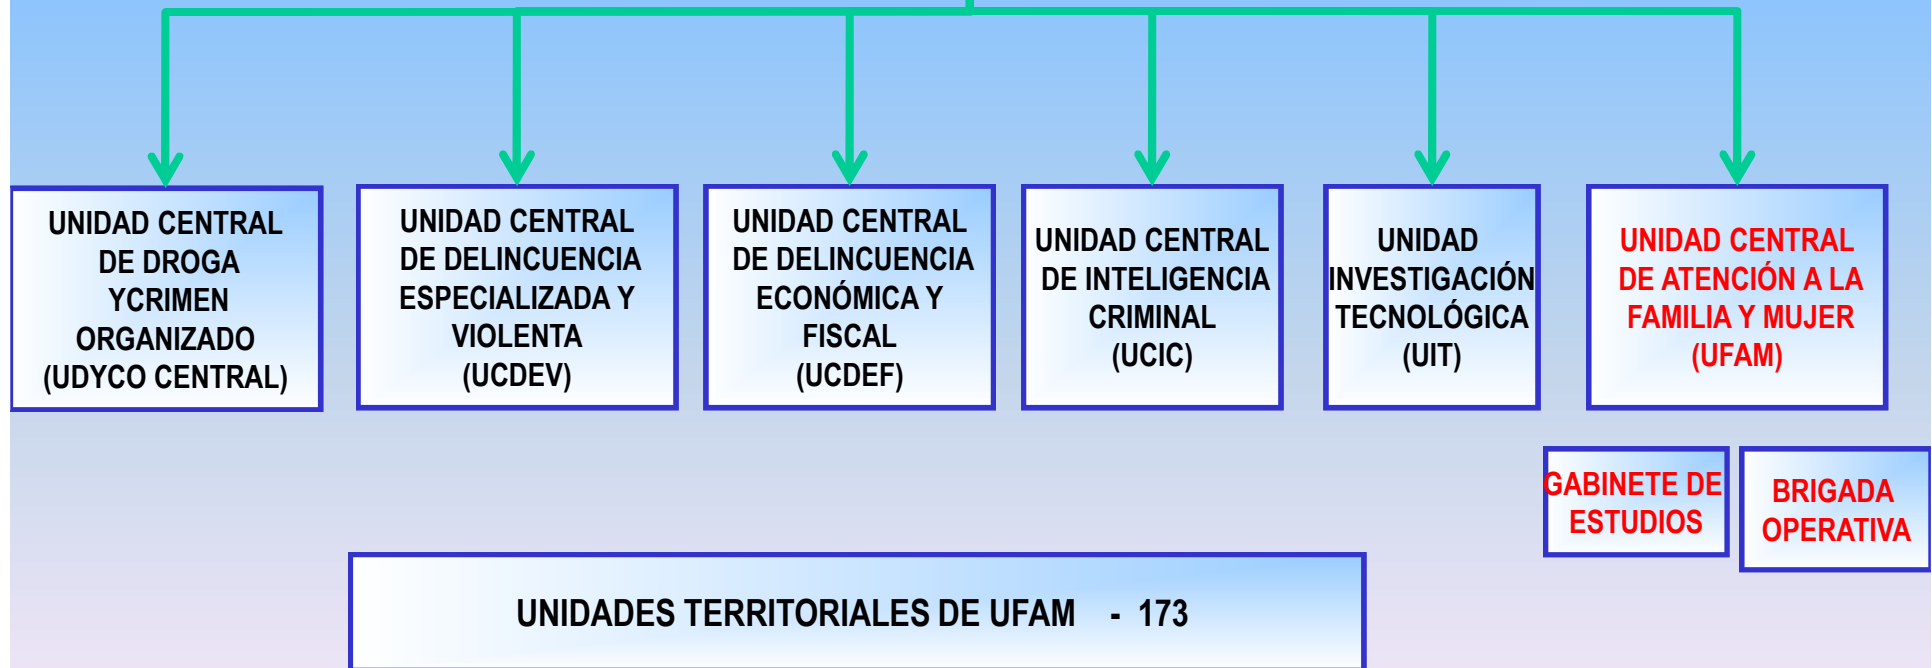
UNIDAD CENTRAL DE DROGA YCRIMEN ORGANIZADO (UDYCO CENTRAL)

UNIDAD CENTRAL DE DELINCUENCIA ESPECIALIZADA Y VIOLENTA (UCDEV)

UNIDAD CENTRAL DE DELINCUENCIA ECONÓMICA Y FISCAL (UCDEF)

UNIDAD CENTRAL DE INTELIGENCIA CRIMINAL (UCIC)

UNIDAD INVESTIGACIÓN TECNOLÓGICA (UIT)

UNIDAD CENTRAL DE ATENCIÓN A LA FAMILIA Y MUJER (UFAM)

GABINETE DE ESTUDIOS

BRIGADA OPERATIVA

UNIDADES TERRITORIALES DE UFAM - 173